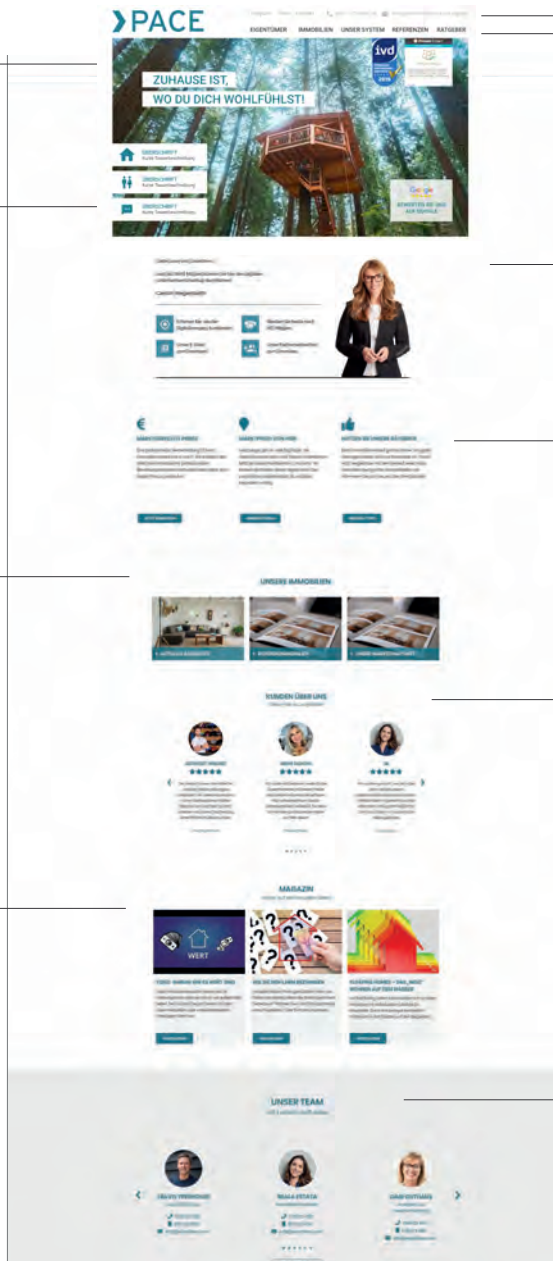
PACE

EIGENTÜMER IMMOBILIEN UNSER SYSTEM REFERENZEN RATGEBER

ivd

2019

ZUHAUSE IST, WO DU DICH WOHLFÜHLST!

ÜBERSCHRIFT
Kurze Texterklärung

ÜBERSCHRIFT
Kurze Texterklärung

ÜBERSCHRIFT
Kurze Texterklärung

Google

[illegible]

UNSERE IMMOBILIEN

KUNDEN ÜBER UNS

★★★★★

★★★★★

★★★★★

MAGAZIN

WERT

UNSER TEAM